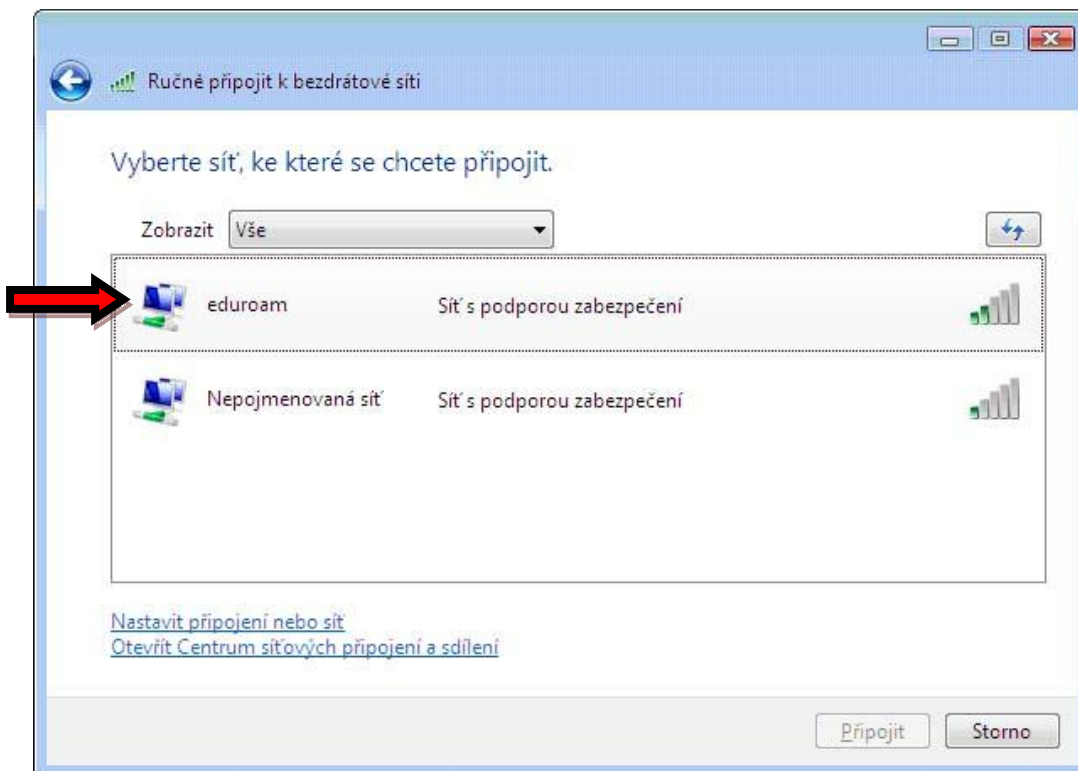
Ručně připojit k bezdrátové síti

Vyberte síť, ke které se chcete připojit.

Zobrazit Vše

eduroam Síť s podporou zabezpečení

Nepojmenovaná síť Síť s podporou zabezpečení

Nastavit připojení nebo síť
Otevřít Centrum síťových připojení a sdílení

Připojit Storno